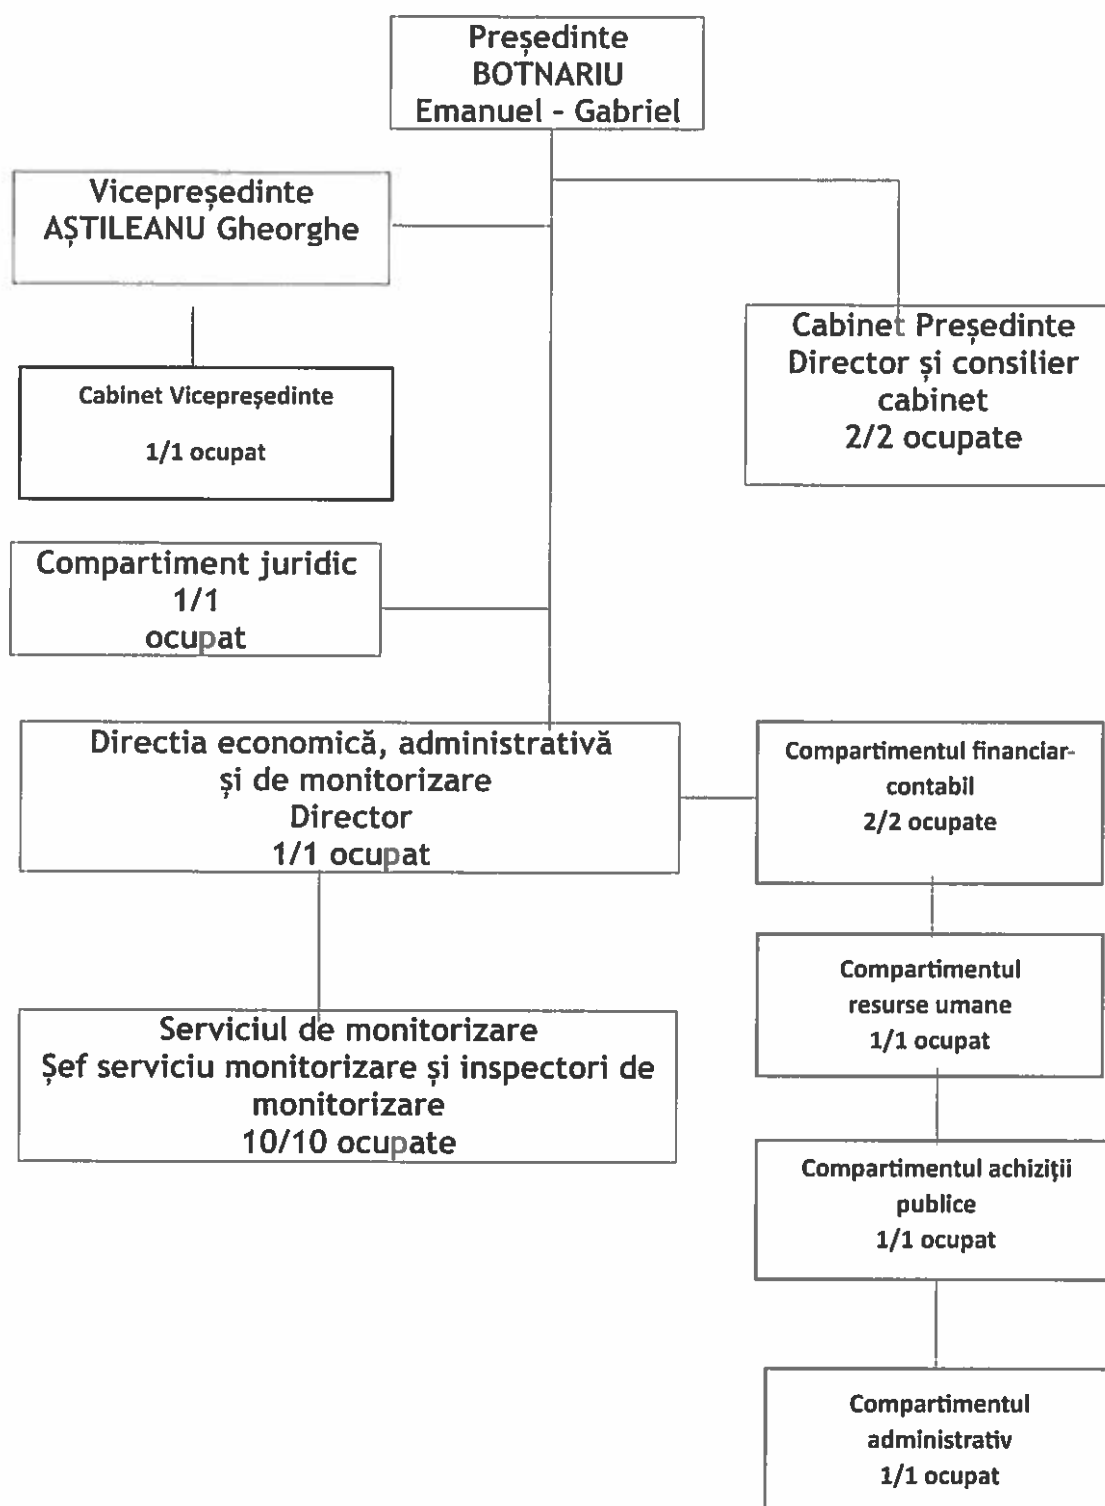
Președinte
BOTNARIU
Emanuel - Gabriel

Vicepreședinte
AȘTILEANU Gheorghe

Cabinet Președinte
Director și consilier cabinet
2/2 ocupate

Cabinet Vicepreședinte

1/1 ocupat

Compartiment juridic
1/1
ocupat

Directia economică, administrativă și de monitorizare
Director
1/1 ocupat

Compartimentul financiar-contabil
2/2 ocupate

Serviciul de monitorizare
Șef serviciu monitorizare și inspectori de monitorizare
10/10 ocupate

Compartimentul resurse umane
1/1 ocupat

Compartimentul achiziții publice
1/1 ocupat

Compartimentul administrativ
1/1 ocupat